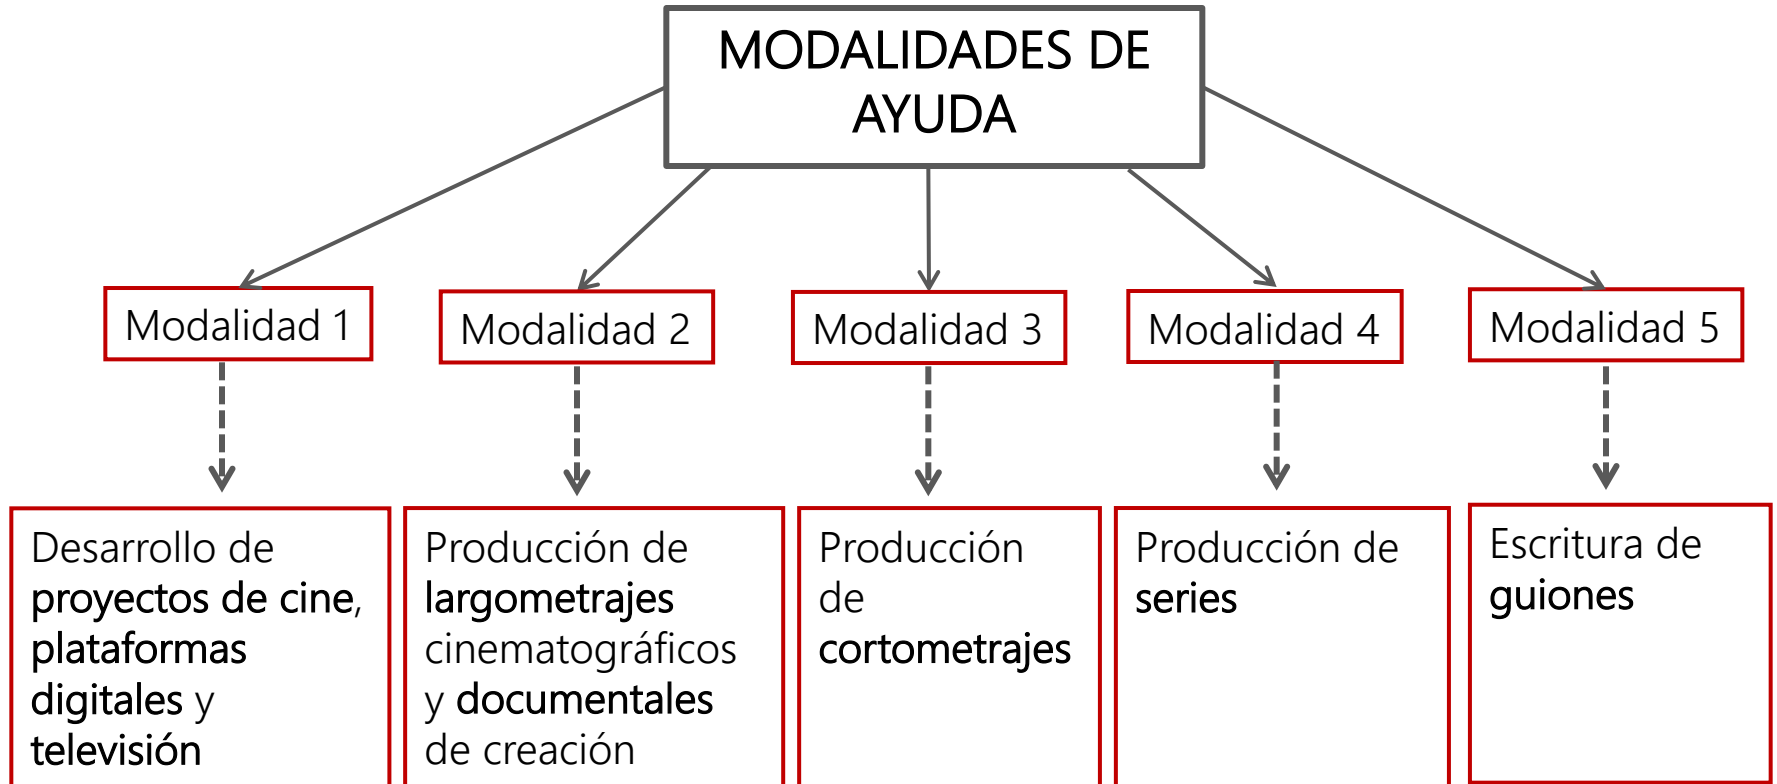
MODALIDADES DE AYUDA

Modalidad 1

Modalidad 2

Modalidad 3

Modalidad 4

Modalidad 5

Desarrollo de proyectos de cine, plataformas digitales y televisión

Producción de largometrajes cinematográficos y documentales de creación

Producción de cortometrajes

Producción de series

Escritura de guiones